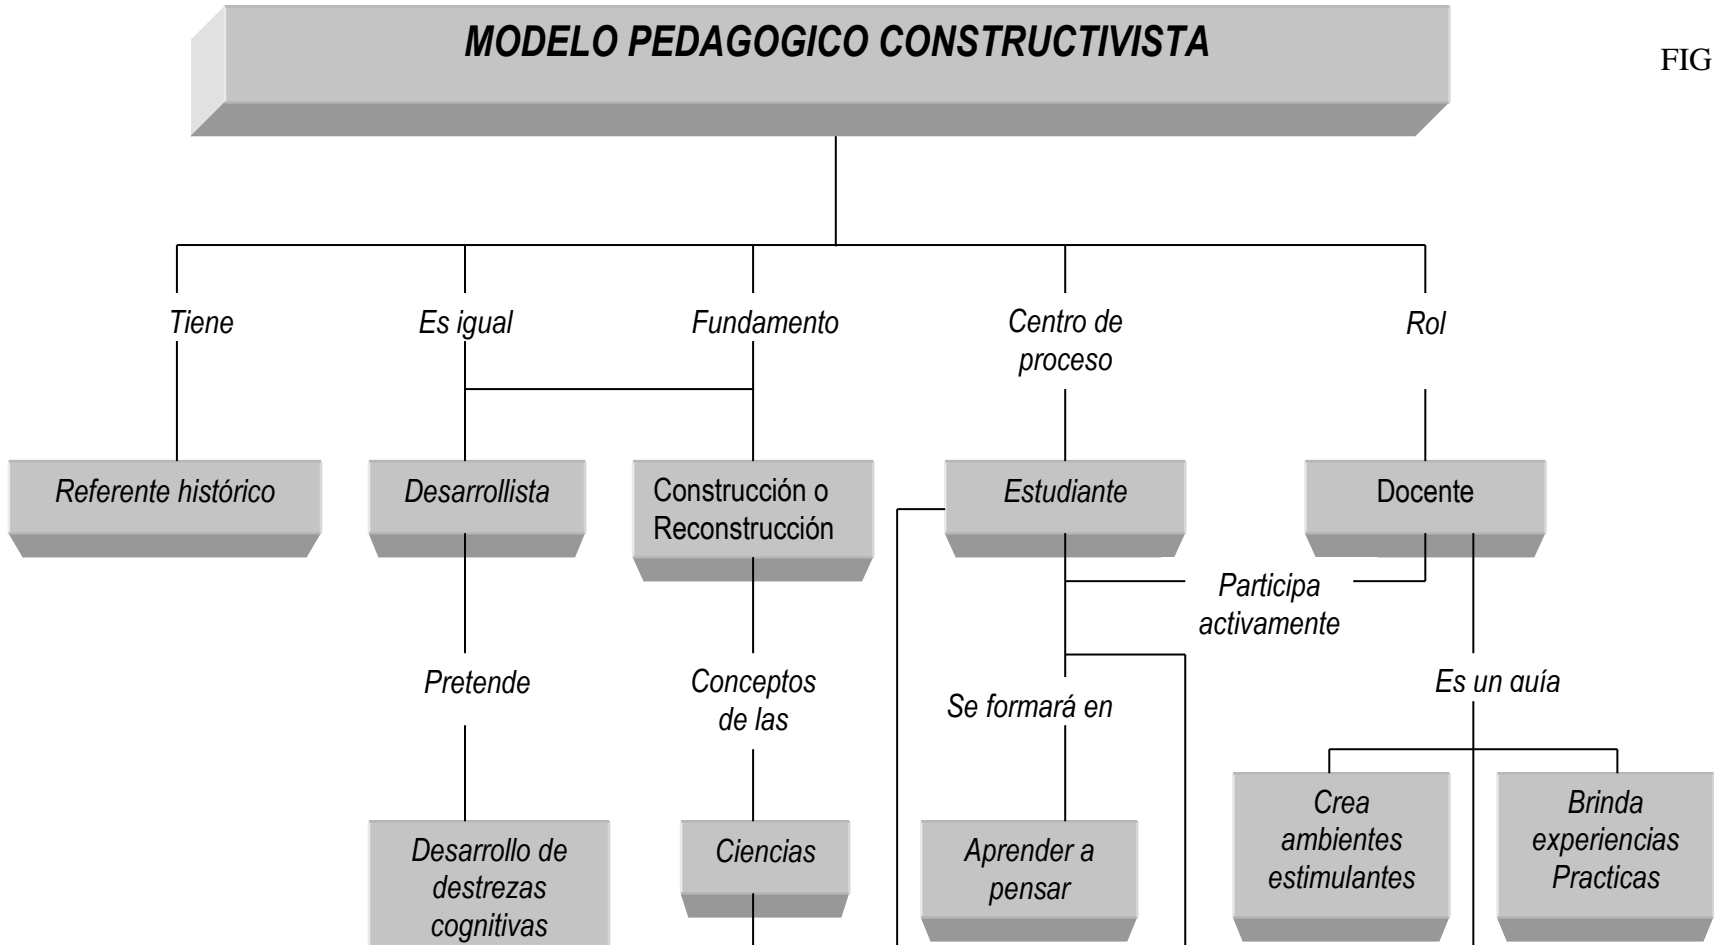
MODELO PEDAGOGICO CONSTRUCTIVISTA

FIG

Tiene

Es igual

Fundamento

Centro de proceso

Rol

Referente histórico

Desarrollista

Construcción o Reconstrucción

Estudiante

Docente

Participa activamente

Pretende

Conceptos de las

Se formará en

Es un guía

Desarrollo de destrezas cognitivas

Ciencias

Aprender a pensar

Crea ambientes estimulantes

Brinda experiencias Practicas